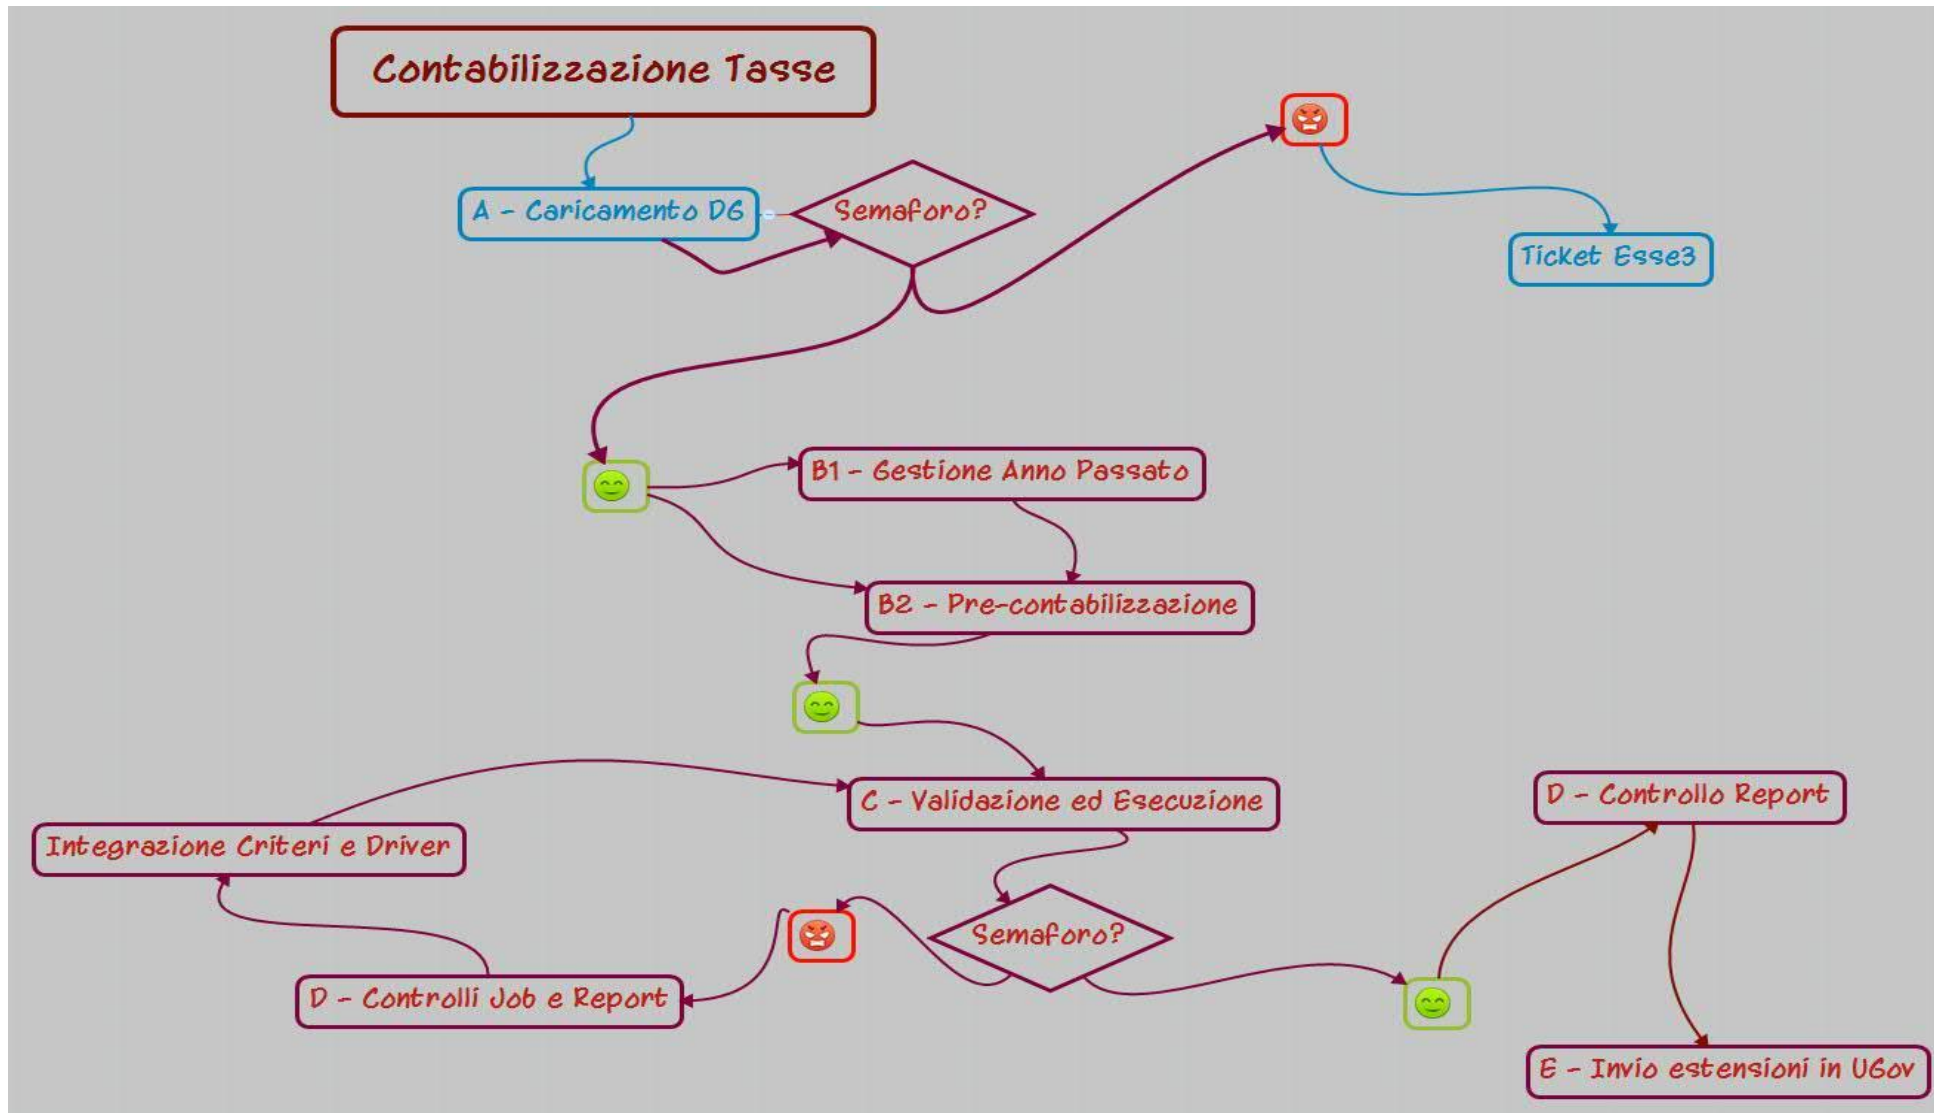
Contabilizzazione Tasse

A - Caricamento DG

Semaforo?

Ticket Esse3

B1 - Gestione Anno Passato

B2 - Pre-contabilizzazione

C - Validazione ed Esecuzione

Integrazione Criteri e Driver

D - Controllo Report

Semaforo?

D - Controlli Job e Report

E - Invio estensioni in UGov